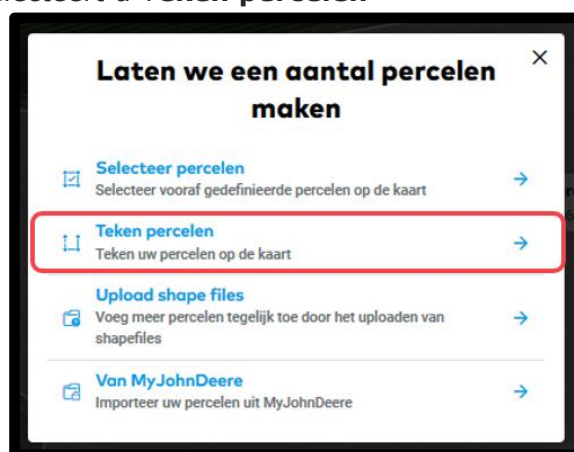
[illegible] Teken percelen

Laten we een aantal percelen maken

×

Selecteer percelen
Selecteer vooraf gedefinieerde percelen op de kaart

Teken percelen
Teken uw percelen op de kaart

Upload shape files
Voeg meer percelen tegelijk toe door het uploaden van shapefiles

Van MyJohnDeere
Importeer uw percelen uit MyJohnDeere